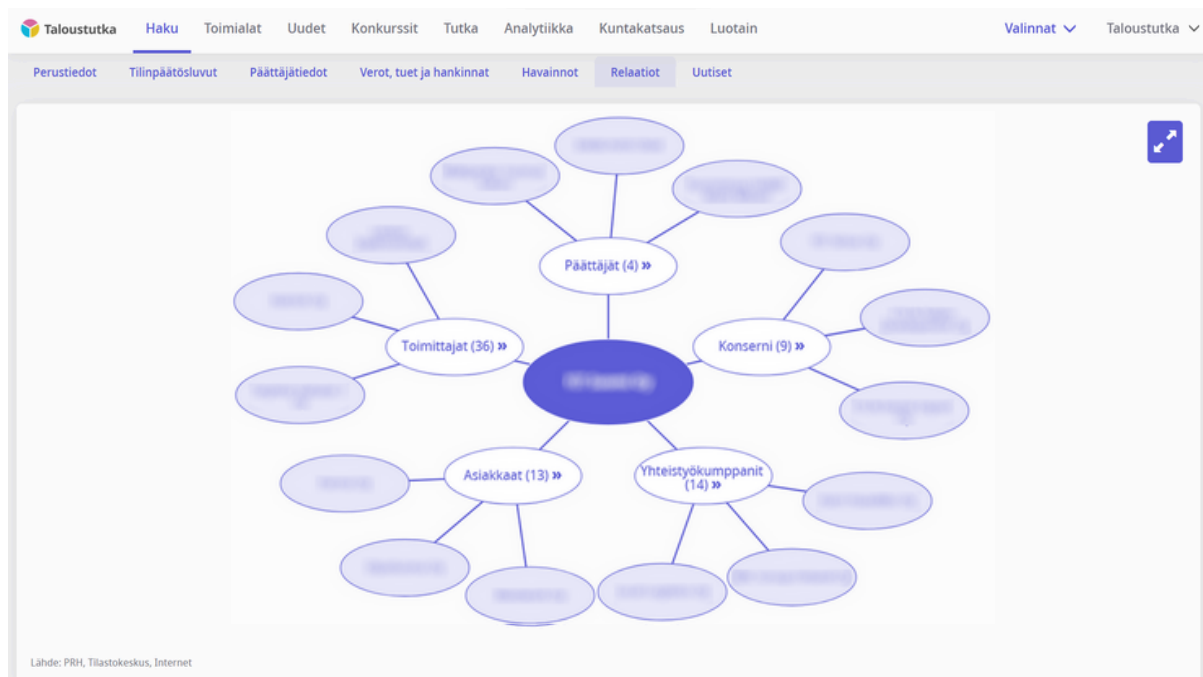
Taloustutka Haku Toimialat Uudet Konkurssit Tutka Analytiikka Kuntakatsaus Luotain Valinnat Taloustutka

Perustiedot Tilinpäätösluvut Päättäjätiedot Verot, tuet ja hankinnat Havainnot Relaatiot Uutiset

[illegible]

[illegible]

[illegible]

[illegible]

Päättäjät (4) »

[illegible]

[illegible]

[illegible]

Toimittajat (36) »

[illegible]

Konserni (9) »

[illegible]

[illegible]

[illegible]

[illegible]

Asiakkaat (13) »

Yhteistyökumppanit (14) »

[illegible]

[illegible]

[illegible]

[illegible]

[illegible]

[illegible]

Lähde: PRH, Tilastokeskus, Internet